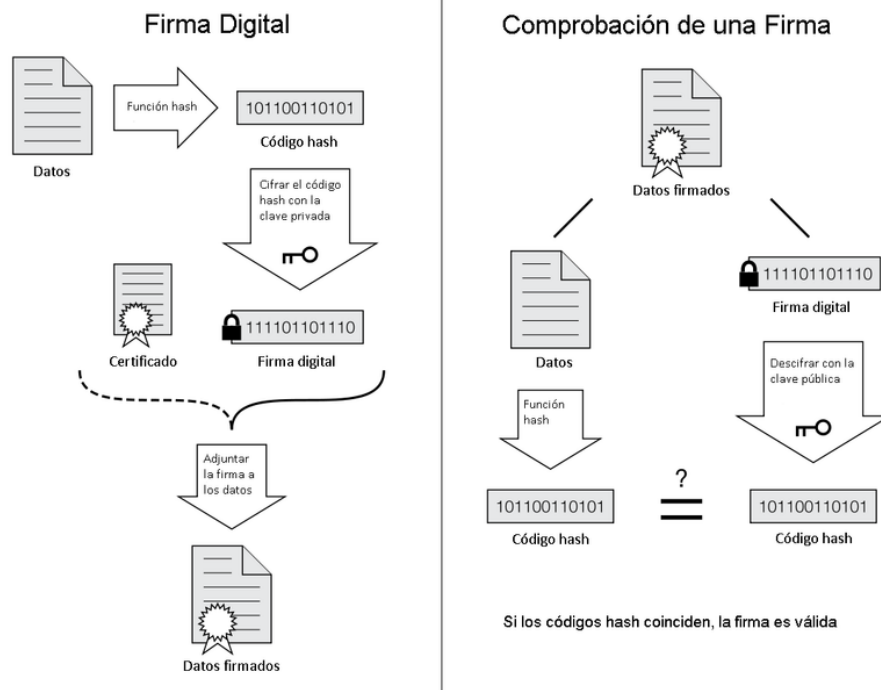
Firma Digital

Función hash

101100110101

Código hash

Datos

Cifrar el código hash con la clave privada

Certificado

111101101110

Firma digital

Adjuntar la firma a los datos

Datos firmados

Comprobación de una Firma

Datos firmados

Datos

111101101110

Firma digital

Descifrar con la clave pública

Función hash

?

101100110101

Código hash

101100110101

Código hash

Si los códigos hash coinciden, la firma es válida